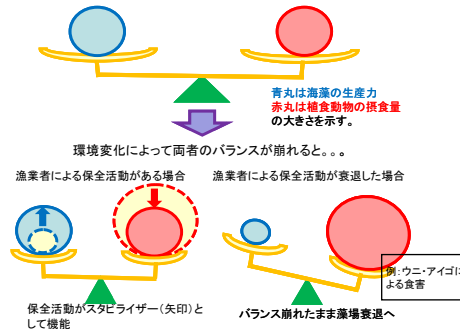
青丸は海藻の生産力
赤丸は植食動物の摂食量
の大きさを示す。

環境変化によって両者のバランスが崩れると。。。

漁業者による保全活動がある場合

漁業者による保全活動が衰退した場合

例：ウニ・アイゴによる食害

保全活動がスタビライザー（矢印）として機能

バランス崩れたまま藻場衰退へ